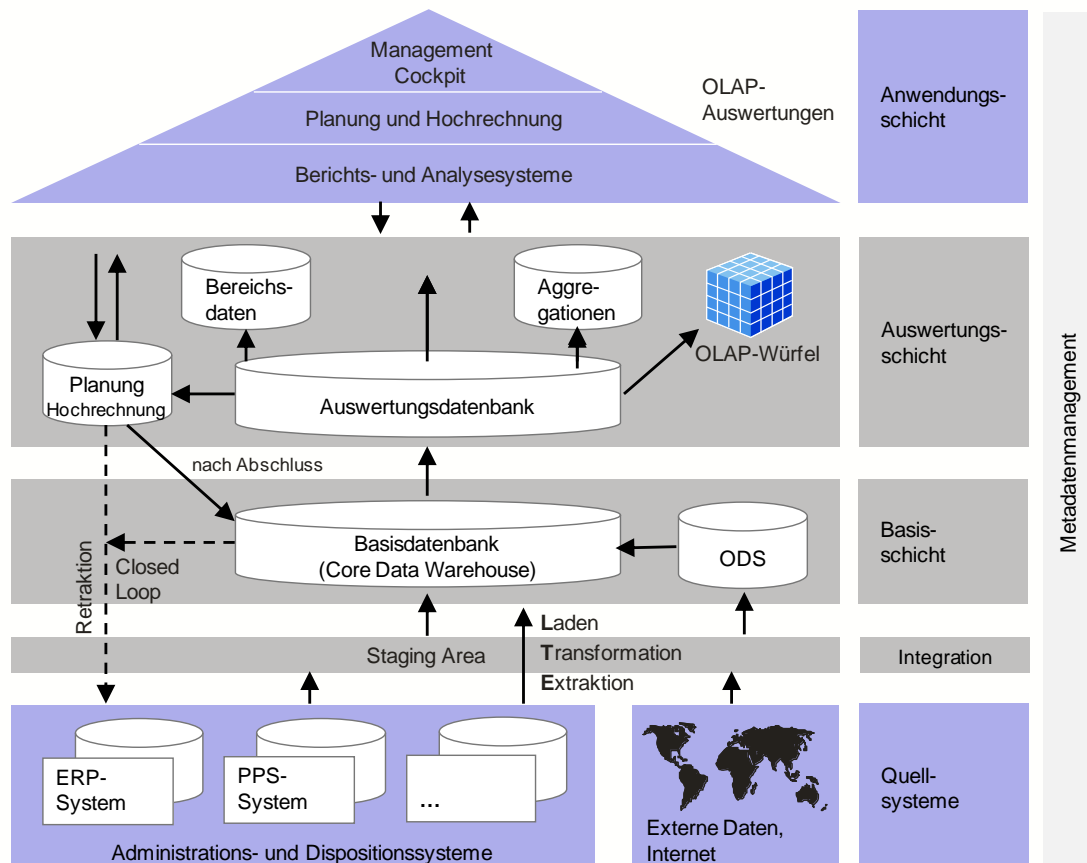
Management Cockpit

Planung und Hochrechnung

Berichts- und Analysesysteme

OLAP-Auswertungen

Anwendungsschicht

Bereichsdaten

Aggregationen

OLAP-Würfel

Planung Hochrechnung

Auswertungsdatenbank

Auswertungsschicht

nach Abschluss

Basisdatenbank (Core Data Warehouse)

ODS

Basisschicht

Retraktion

Closed Loop

Laden

Transformation

Extraktion

Staging Area

Integration

ERP-System

PPS-System

...

Administrations- und Dispositionssysteme

Externe Daten, Internet

Quellsysteme

Metadatenmanagement